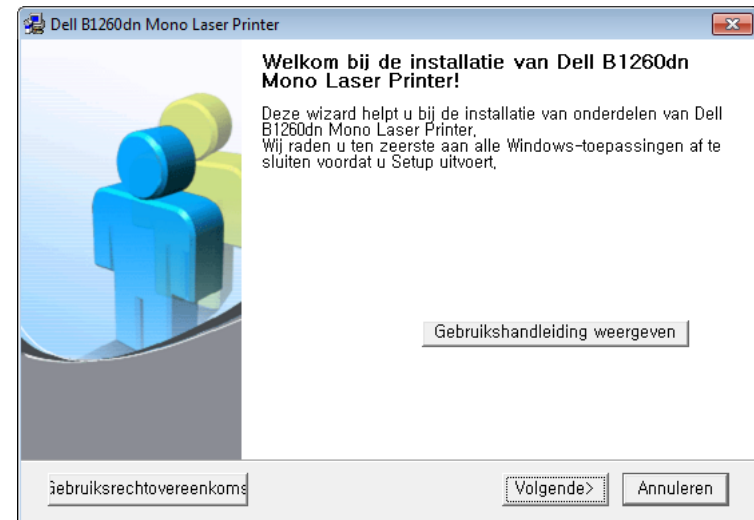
Dell B1260dn Mono Laser Printer

Welkom bij de installatie van Dell B1260dn Mono Laser Printer!

Deze wizard helpt u bij de installatie van onderdelen van Dell B1260dn Mono Laser Printer. Wij raden u ten zeerste aan alle Windows-toepassingen af te sluiten voordat u Setup uitvoert.

Gebruikshandleiding weergeven

Gebruiksrechtovereenkoms

Volgende>

Annuleren